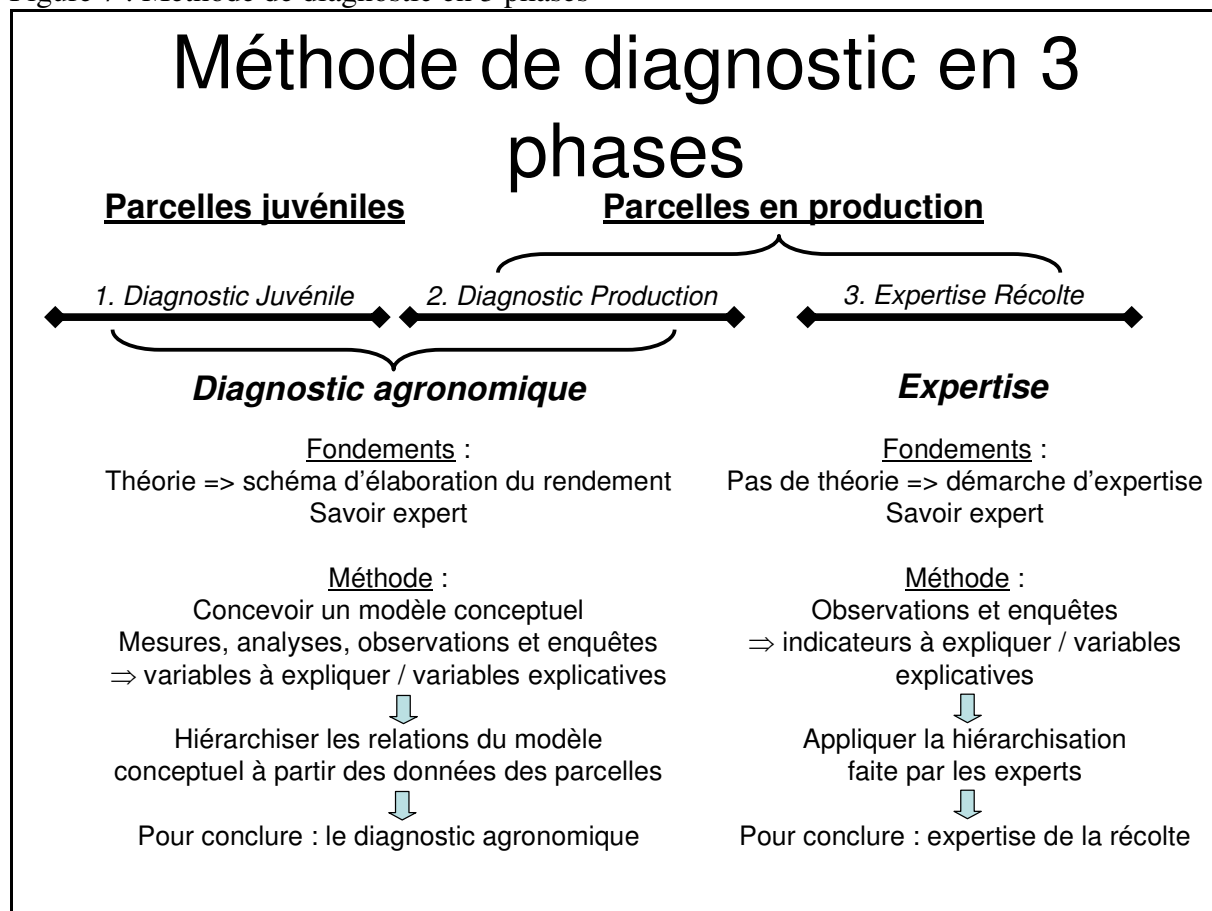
Figure 7 : Méthode de diagnostic en 3 phases

Méthode de diagnostic en 3 phases

**Parcelles juvéniles**

**Parcelles en production**

*1. Diagnostic Juvénile*

*2. Diagnostic Production*

*3. Expertise Récolte*

***Diagnostic agronomique***

Fondements :
Théorie => schéma d'élaboration du rendement
Savoir expert

Méthode :
Concevoir un modèle conceptuel
Mesures, analyses, observations et enquêtes
$\Rightarrow$ variables à expliquer / variables explicatives

Hiérarchiser les relations du modèle conceptuel à partir des données des parcelles

Pour conclure : le diagnostic agronomique

***Expertise***

Fondements :
Pas de théorie => démarche d'expertise
Savoir expert

Méthode :
Observations et enquêtes
$\Rightarrow$ indicateurs à expliquer / variables explicatives

Appliquer la hiérarchisation faite par les experts

Pour conclure : expertise de la récolte